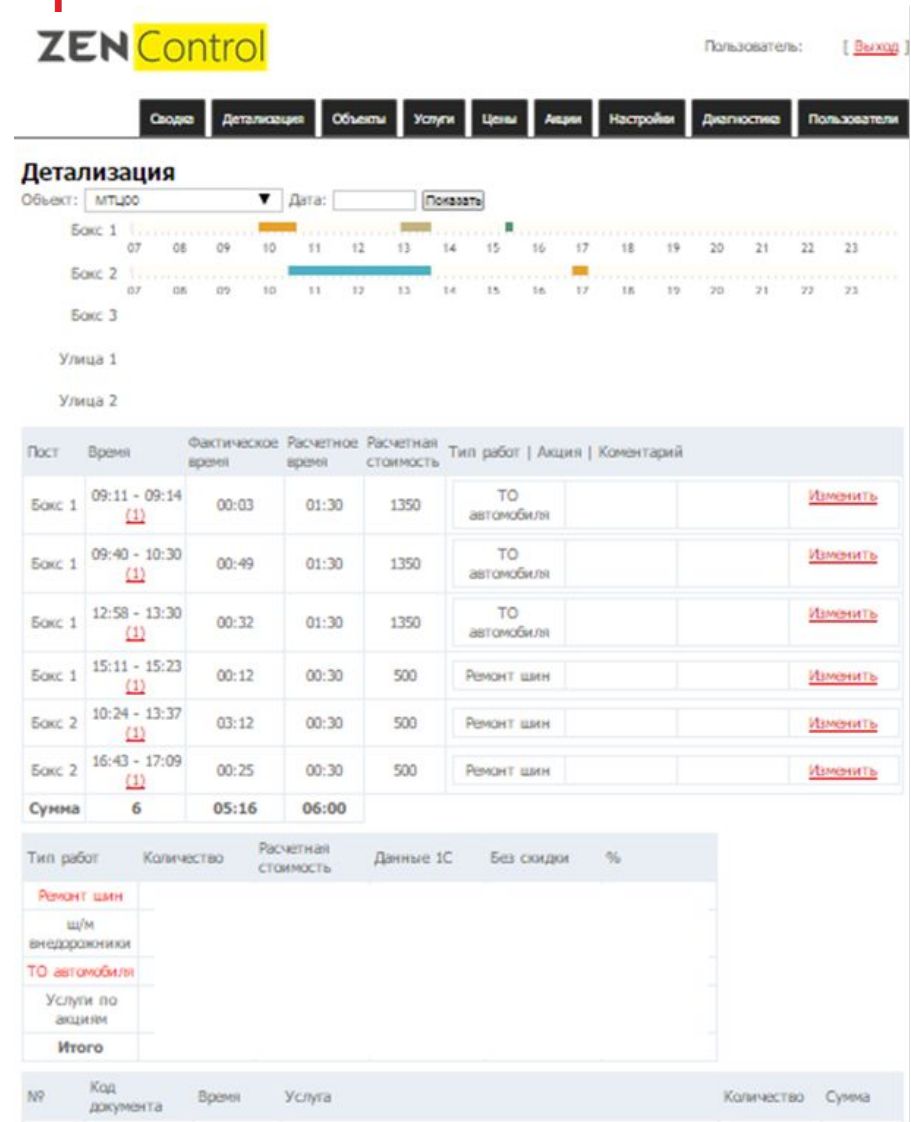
ZEN Control

Пользователь: [ Выход ]

Сводка | Детализация | Объекты | Услуги | Цены | Акции | Настройки | Диагностика | Пользователи

Детализация

Объект: МТЦ00 ▼ Дата: [ ] Показать

Бокс 1
07 08 09 10 11 12 13 14 15 16 17 18 19 20 21 22 23

Бокс 2
07 08 09 10 11 12 13 14 15 16 17 18 19 20 21 22 23

Бокс 3

Улица 1

Улица 2

| Пост | Время | Фактическое время | Расчетное время | Расчетная стоимость | Тип работ \| Акция \| Коментарий | | | |
|---|---|---|---|---|---|---|---|---|
| Бокс 1 | 09:11 - 09:14 (1) | 00:03 | 01:30 | 1350 | ТО автомобиля | | | Изменить |
| Бокс 1 | 09:40 - 10:30 (1) | 00:49 | 01:30 | 1350 | ТО автомобиля | | | Изменить |
| Бокс 1 | 12:58 - 13:30 (1) | 00:32 | 01:30 | 1350 | ТО автомобиля | | | Изменить |
| Бокс 1 | 15:11 - 15:23 (1) | 00:12 | 00:30 | 500 | Ремонт шин | | | Изменить |
| Бокс 2 | 10:24 - 13:37 (1) | 03:12 | 00:30 | 500 | Ремонт шин | | | Изменить |
| Бокс 2 | 16:43 - 17:09 (1) | 00:25 | 00:30 | 500 | Ремонт шин | | | Изменить |
| Сумма | 6 | 05:16 | 06:00 | | | | | |

| Тип работ | Количество | Расчетная стоимость | Данные 1С | Без скидки | % |
|---|---|---|---|---|---|
| Ремонт шин | | | | | |
| ш/м внедорожники | | | | | |
| ТО автомобиля | | | | | |
| Услуги по акциям | | | | | |
| Итого | | | | | |

| № | Код документа | Время | Услуга | Количество | Сумма |
|---|---|---|---|---|---|